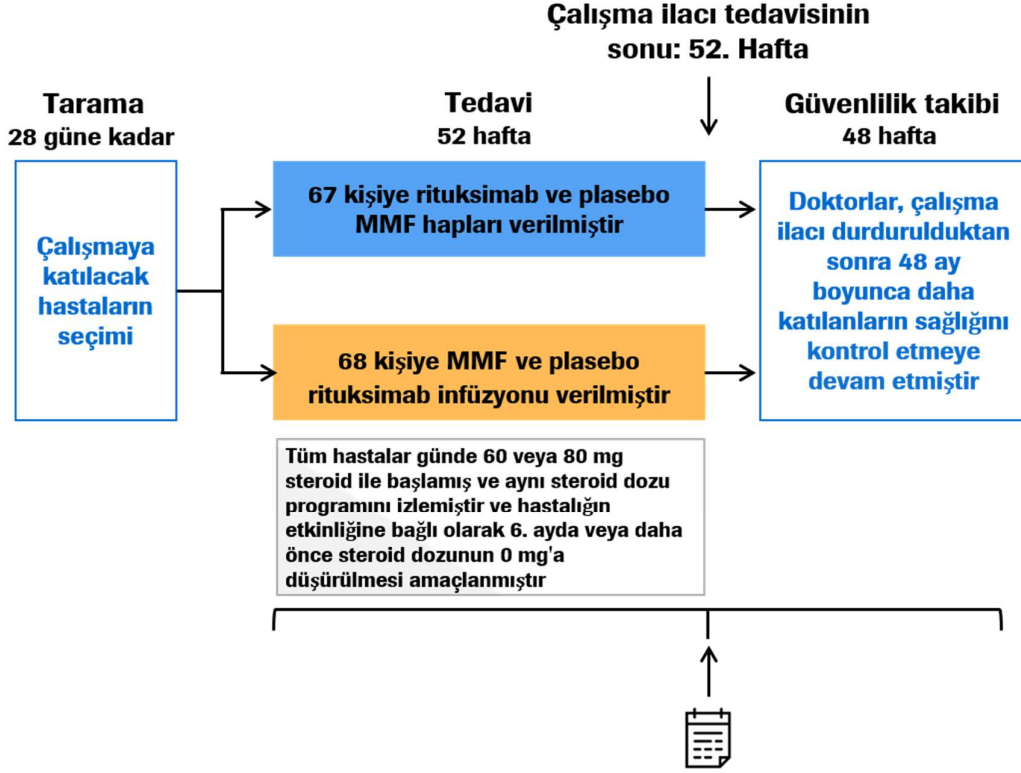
Çalışma ilacı tedavisinin sonu: 52. Hafta

Tarama
28 güne kadar

Tedavi
52 hafta

Güvenlilik takibi
48 hafta

Çalışmaya katılacak hastaların seçimi

67 kişiye rituksimab ve plasebo MMF hapları verilmiştir

68 kişiye MMF ve plasebo rituksimab infüzyonu verilmiştir

Doktorlar, çalışma ilacı durdurulduktan sonra 48 ay boyunca daha katılanların sağlığını kontrol etmeye devam etmiştir

Tüm hastalar günde 60 veya 80 mg steroid ile başlamış ve aynı steroid dozu programını izlemiştir ve hastalığın etkinliğine bağlı olarak 6. ayda veya daha önce steroid dozunun 0 mg'a düşürülmesi amaçlanmıştır